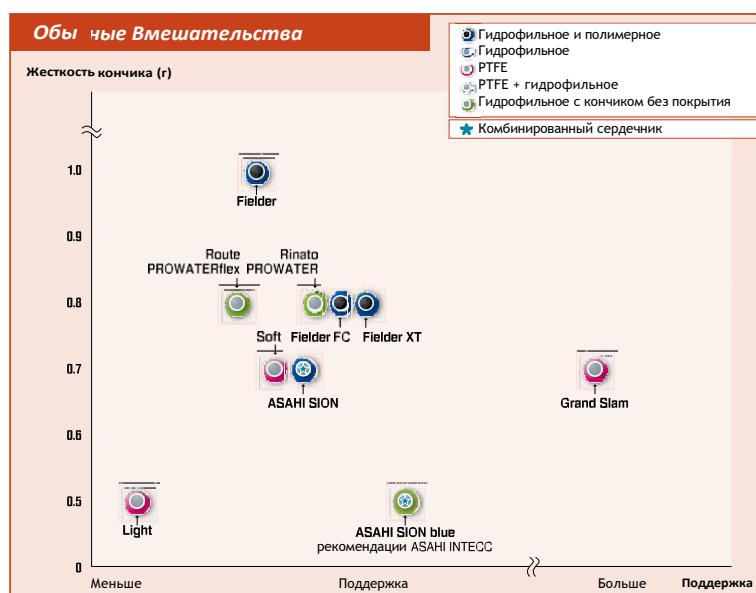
Обы чые Вмешательства

Гидрофильное и полимерное
Гидрофильное
PTFE
PTFE + гидрофильное
Гидрофильное с кончиком без покрытия
Комбинированный сердечник

Жесткость кончика (г)

1.0
0.9
0.8
0.7
0.6
0.5
0

Fielder
Route PROWATERflex
Rinato PROWATER
Fielder FC
Fielder XT
Soft
ASAHI SION
Grand Slam
Light
ASAHI SION blue
рекомендации ASAHI INTECC

Меньше
Поддержка
Больше
Поддержка